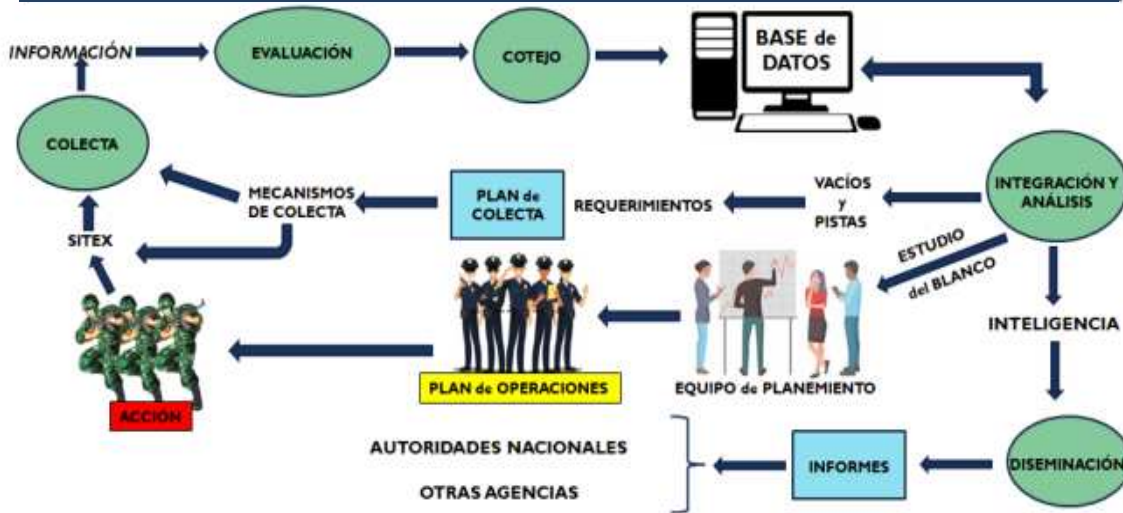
INFORMACIÓN

EVALUACIÓN

COTEJO

BASE de DATOS

COLECTA

INTEGRACIÓN Y ANÁLISIS

MECANISMOS DE COLECTA

PLAN de COLECTA

REQUERIMIENTOS

VACÍOS y PISTAS

SITEX

ESTUDIO del BLANCO

INTELIGENCIA

PLAN de OPERACIONES

EQUIPO de PLANEMIENTO

ACCION

AUTORIDADES NACIONALES

OTRAS AGENCIAS

INFORMES

DISEMINACIÓN